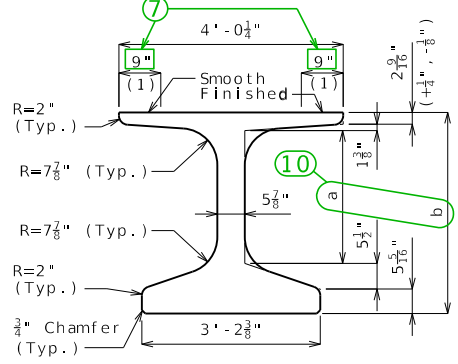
7

4'-0$\frac{1}{4}$"

9"

9"

(1)

(1)

Smooth Finished

R=2" (Typ.)

$2\frac{9}{16}$"

($+\frac{1}{4}$", $-\frac{1}{8}$")

R=$7\frac{7}{8}$" (Typ.)

$1\frac{3}{8}$"

10

a

b

$5\frac{7}{8}$"

R=$7\frac{7}{8}$" (Typ.)

$5\frac{1}{2}$"

$5\frac{5}{16}$"

R=2" (Typ.)

$\frac{3}{4}$" Chamfer (Typ.)

3'-2$\frac{3}{8}$"